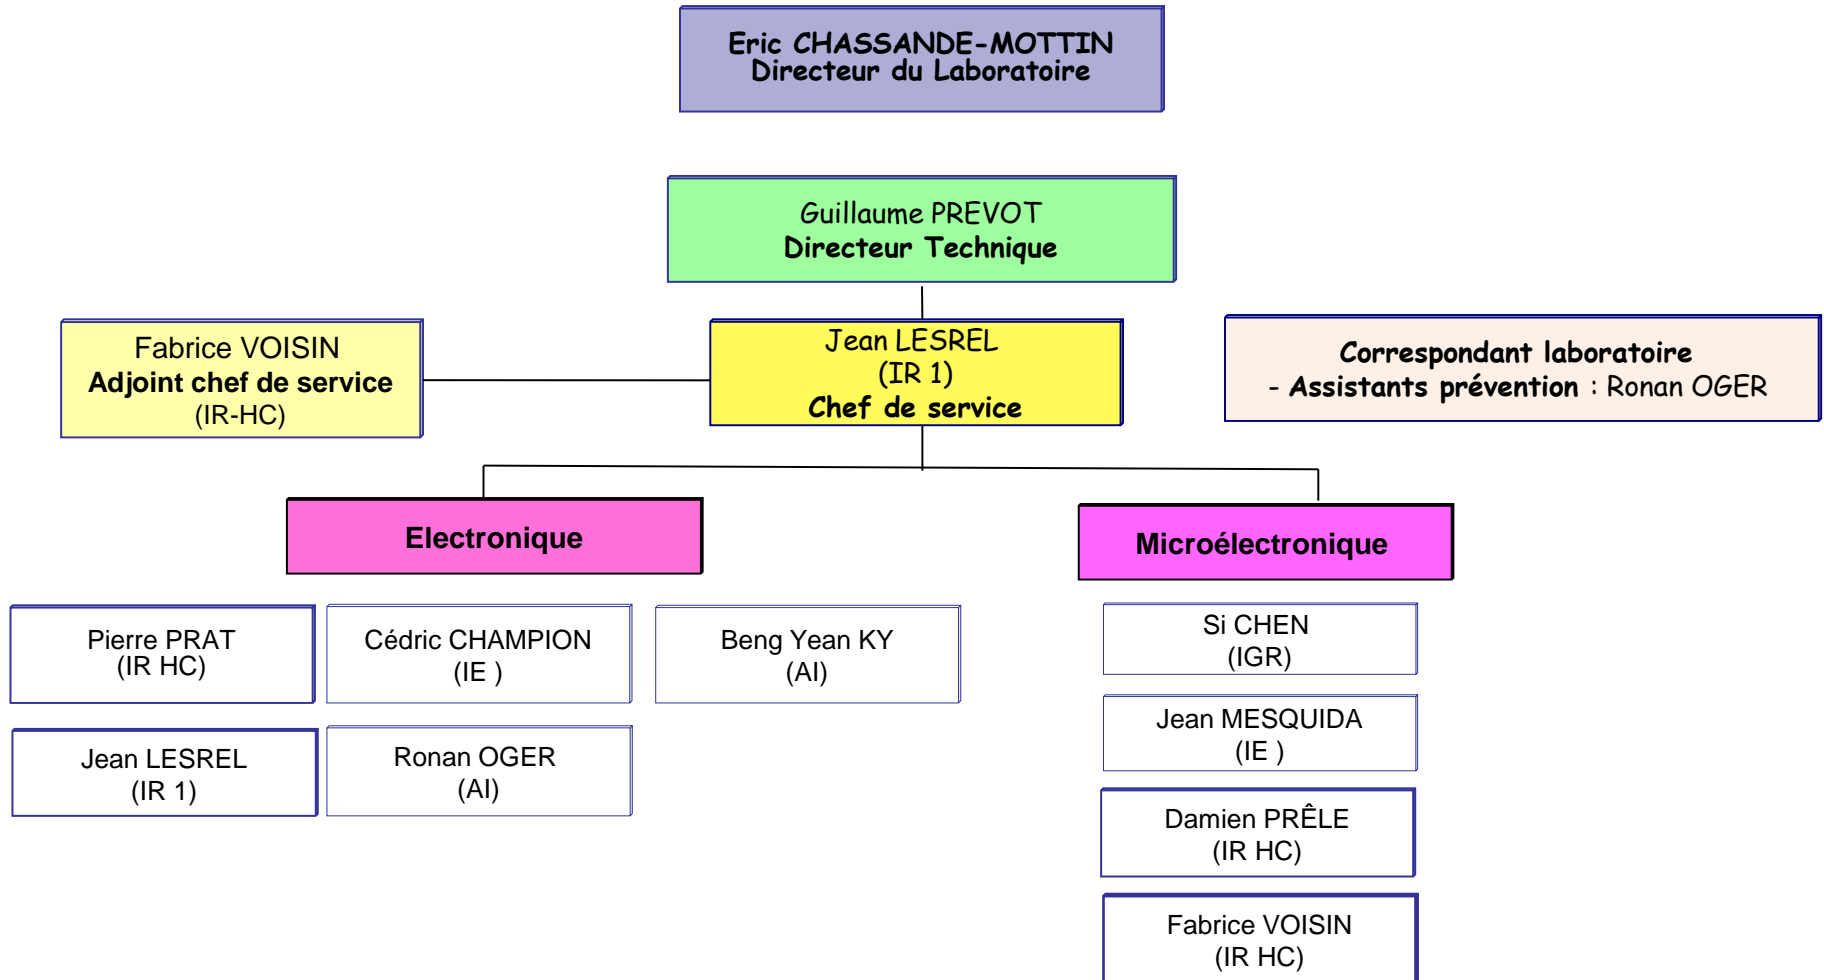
Eric CHASSANDE-MOTTIN
Directeur du Laboratoire

Guillaume PREVOT
Directeur Technique

Fabrice VOISIN
Adjoint chef de service
(IR-HC)

Jean LESREL
(IR 1)
Chef de service

Correspondant laboratoire
- Assistants prévention : Ronan OGER

Electronique

Microélectronique

Pierre PRAT
(IR HC)

Cédric CHAMPION
(IE )

Beng Yean KY
(AI)

Jean LESREL
(IR 1)

Ronan OGER
(AI)

Si CHEN
(IGR)

Jean MESQUIDA
(IE )

Damien PRÊLE
(IR HC)

Fabrice VOISIN
(IR HC)